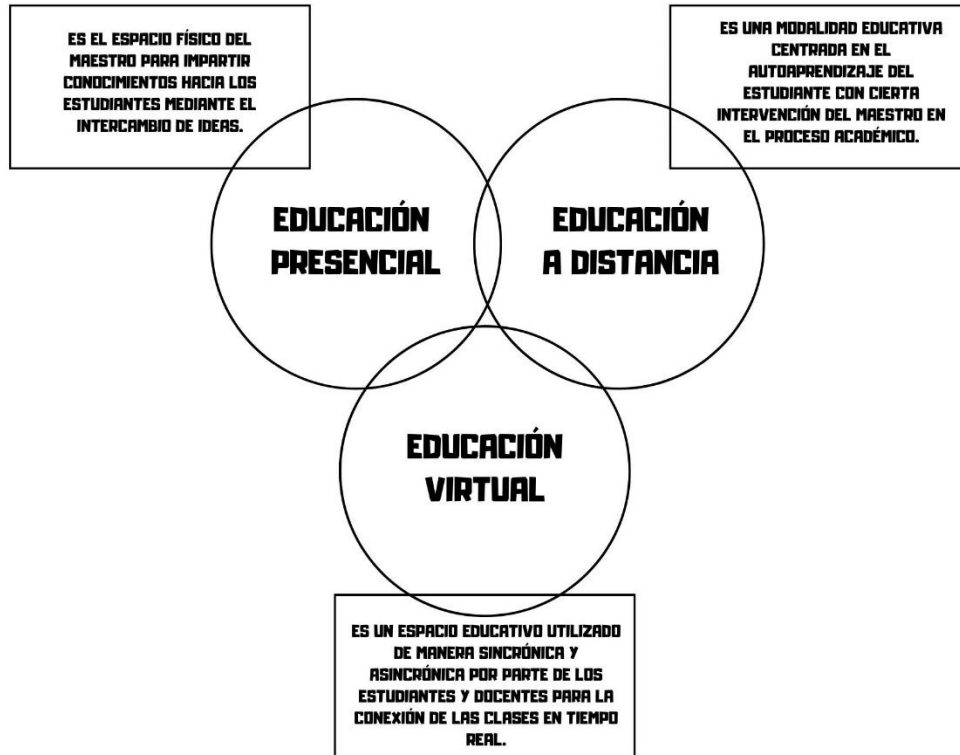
ES EL ESPACIO FÍSICO DEL MAESTRO PARA IMPARTIR CONOCIMIENTOS HACIA LOS ESTUDIANTES MEDIANTE EL INTERCAMBIO DE IDEAS.

ES UNA MODALIDAD EDUCATIVA CENTRADA EN EL AUTOAPRENDIZAJE DEL ESTUDIANTE CON CIERTA INTERVENCIÓN DEL MAESTRO EN EL PROCESO ACADÉMICO.

EDUCACIÓN PRESENCIAL

EDUCACIÓN A DISTANCIA

EDUCACIÓN VIRTUAL

ES UN ESPACIO EDUCATIVO UTILIZADO DE MANERA SINCRÓNICA Y ASINCRÓNICA POR PARTE DE LOS ESTUDIANTES Y DOCENTES PARA LA CONEXIÓN DE LAS CLASES EN TIEMPO REAL.